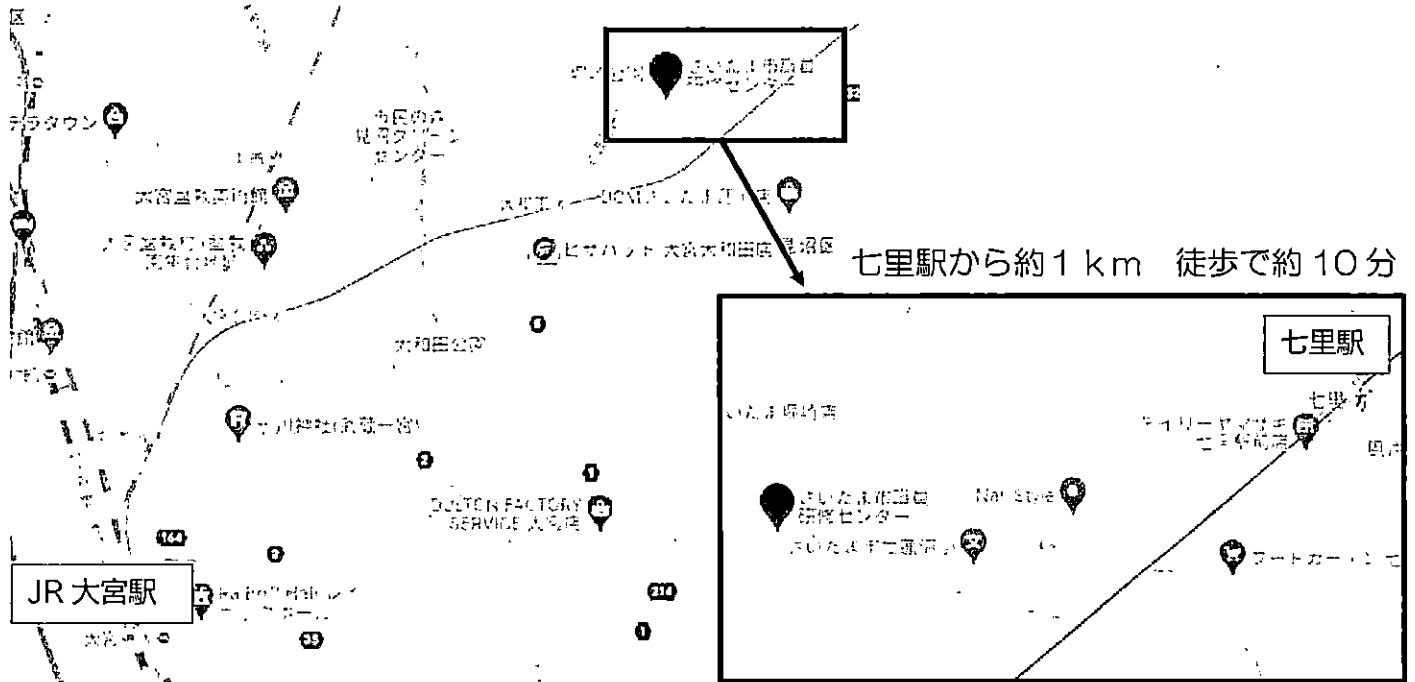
区

テラタウン

市民の森
見沼グリーン
センター

大宮盆栽美術館

ピザハット 大宮大和田店 見沼区

大和田公園

DOUTEN FACTORY
SERVICE 大宮店

JR 大宮駅

七里駅から約１ｋｍ　徒歩で約 10 分

七里駅

七里

さいたま市農業
技術センター

Nail Style

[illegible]

164

16